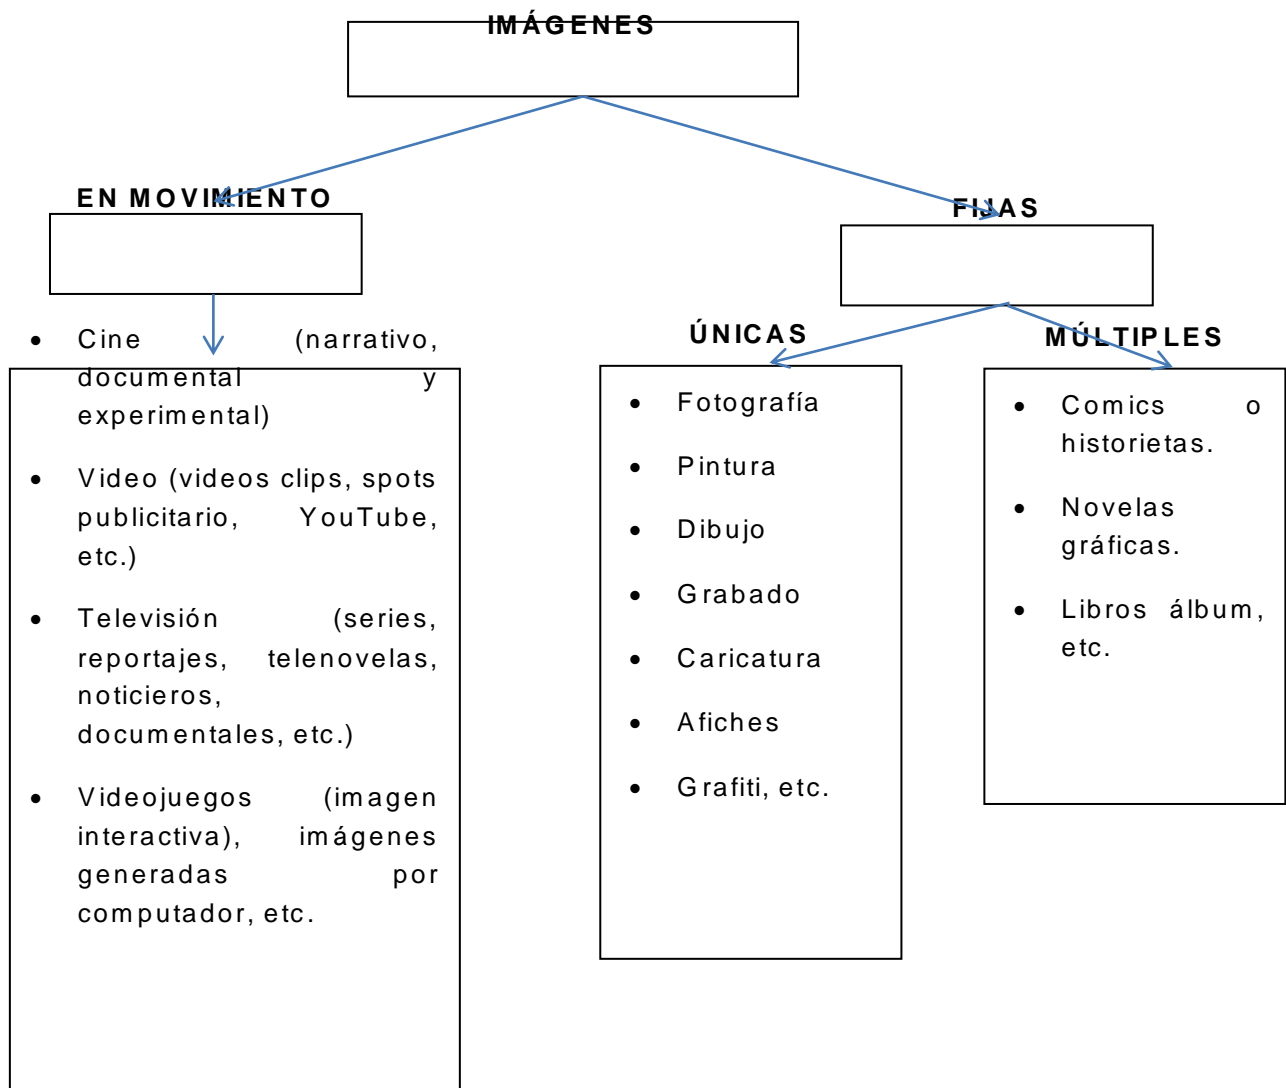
IMÁGENES

EN MOVIMIENTO

- Cine (narrativo, documental y experimental)
- Video (videos clips, spots publicitario, YouTube, etc.)
- Televisión (series, reportajes, telenovelas, noticieros, documentales, etc.)
- Videojuegos (imagen interactiva), imágenes generadas por computador, etc.

FIJAS

ÚNICAS

- Fotografía
- Pintura
- Dibujo
- Grabado
- Caricatura
- Afiches
- Grafiti, etc.

MÚLTIPLES

- Comics o historietas.
- Novelas gráficas.
- Libros álbum, etc.